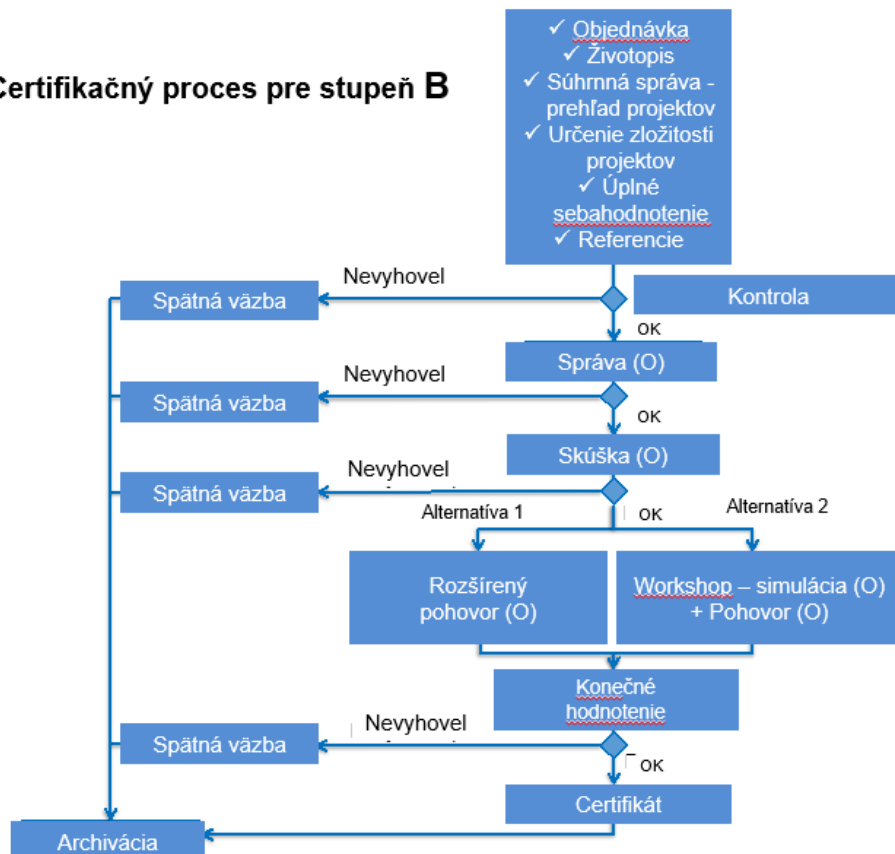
Certifikačný proces pre stupeň B

✓ Objednávka
✓ Životopis
✓ Súhrnná správa - prehľad projektov
✓ Určenie zložitosti projektov
✓ Úplné sebahodnotenie
✓ Referencie

Nevyhovel
Spätná väzba
Kontrola
OK
Správa (O)
Nevyhovel
Spätná väzba
OK
Skúška (O)
Nevyhovel
Spätná väzba
Alternatíva 1
OK
Alternatíva 2
Rozšírený pohovor (O)
Workshop – simulácia (O) + Pohovor (O)
Konečné hodnotenie
Nevyhovel
Spätná väzba
OK
Certifikát
Archivácia